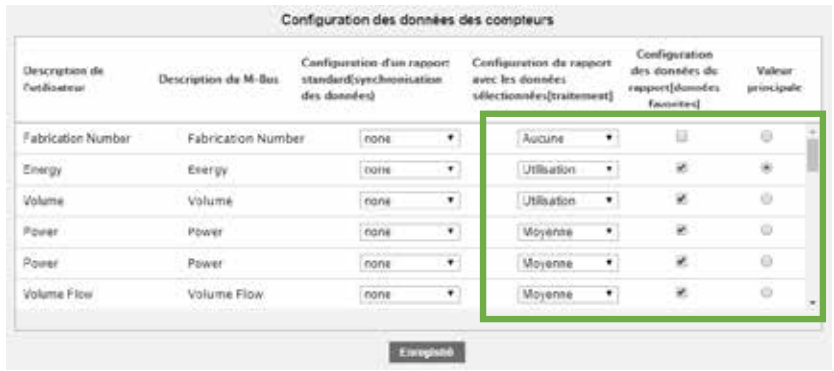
Configuration des données des compteurs

| Description de l'utilisateur | Description du M-Bus | Configuration d'un rapport standard(synchronisation des données) | Configuration du rapport avec les données sélectionnées[traitement] | Configuration des données du rapport[données favorites] | Valeur principale |
|---|---|---|---|---|---|
| Fabrication Number | Fabrication Number | none | Aucune | | |
| Energy | Energy | none | Utilisation | | |
| Volume | Volume | none | Utilisation | | |
| Power | Power | none | Moyenne | | |
| Power | Power | none | Moyenne | | |
| Volume Flow | Volume Flow | none | Moyenne | | |

Enregistré